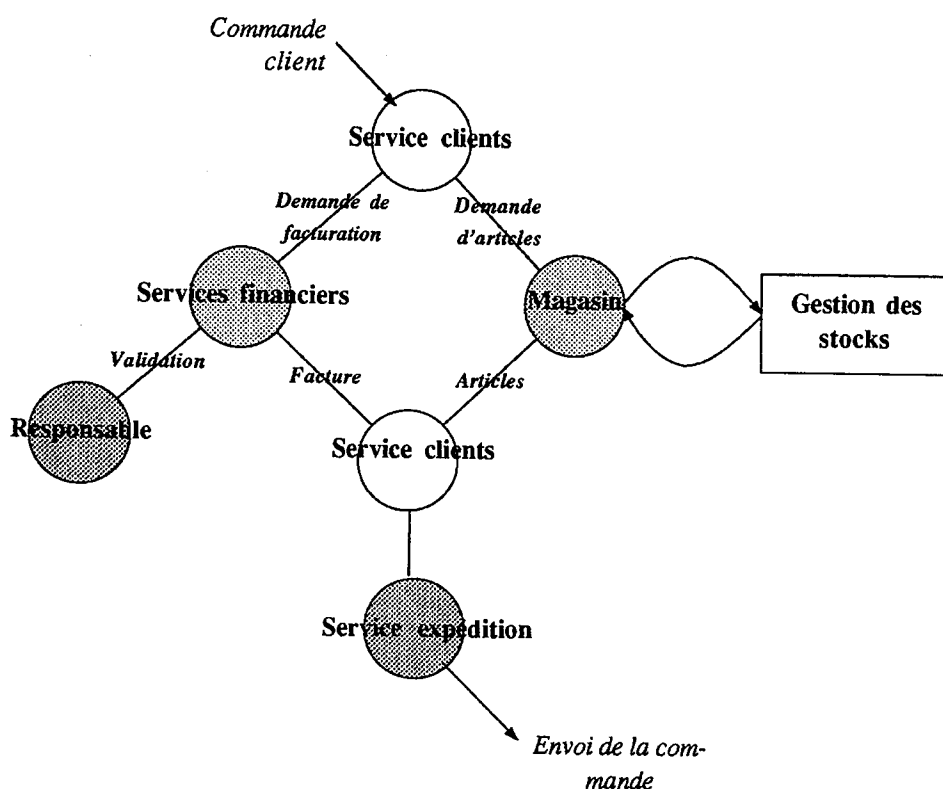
Commande client

Service clients

Demande de facturation

Demande d'articles

Services financiers

Magasin

Gestion des stocks

Validation

Facture

Articles

Responsable

Service clients

Service expédition

Envoi de la commande